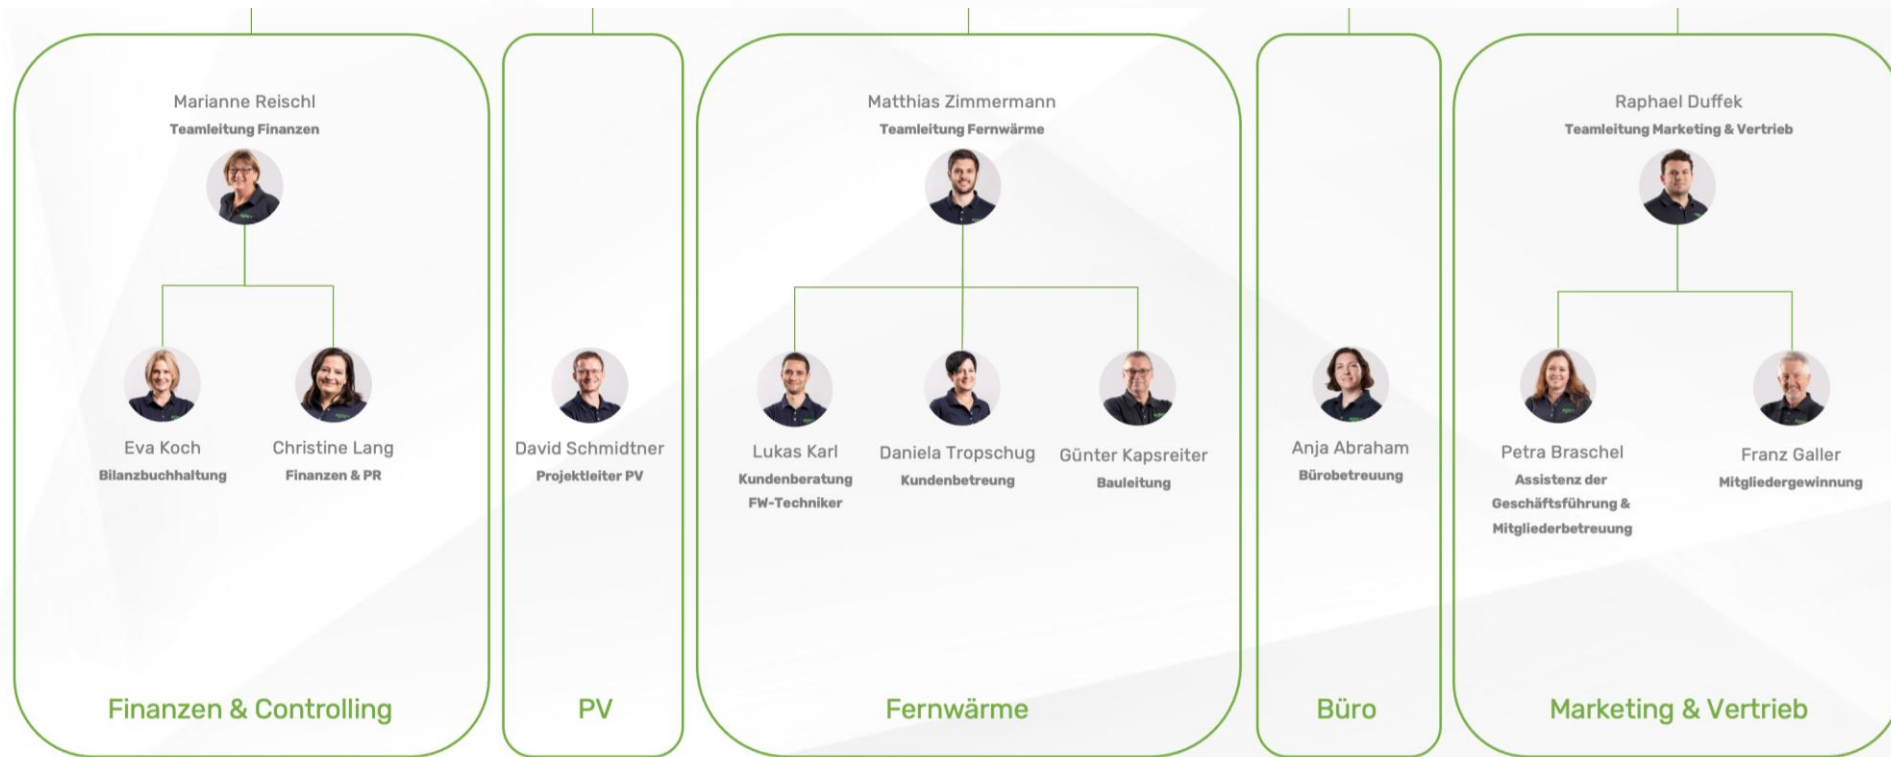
Marianne Reischl
Teamleitung Finanzen

Eva Koch
Bilanzbuchhaltung

Christine Lang
Finanzen & PR

Finanzen & Controlling

David Schmidtner
Projektleiter PV

PV

Matthias Zimmermann
Teamleitung Fernwärme

Lukas Karl
Kundenberatung
FW-Techniker

Daniela Tropschug
Kundenbetreung

Günter Kapsreiter
Bauleitung

Fernwärme

Anja Abraham
Bürobetreuung

Büro

Raphael Duffek
Teamleitung Marketing & Vertrieb

Petra Braschel
Assistenz der Geschäftsführung & Mitgliederbetreuung

Franz Galler
Mitgliedergewinnung

Marketing & Vertrieb